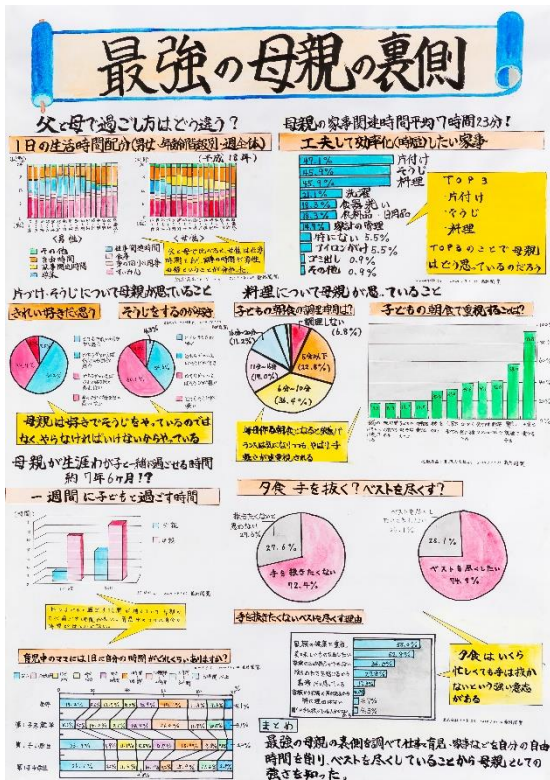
最強の母親の裏側

父と母で過ごし方はどう違う？

1日の生活時間配分(男性・年齢階級別・週全体)

(平成18年)

(男性)

(女性)

その他
自由時間
家事関連時間
仕事等関連時間
睡眠
身の回りの用事
食事

母親の家事関連時間平均7時間23分！

工夫して効率化(時短)したい家事

47.1% 片付け
45.9% そうじ
45.9% 料理
洗濯
食器洗い
食料品・日用品
家計の管理
特にない 5.5%
アイロンがけ 5.5%
ゴミ出し 0.9%
その他 0.9%

TOP3
・片付け
・そうじ
・料理
TOP3のことで母親はどう思っているのだろう？

片づけ・そうじについて母親が思っていること

きれい好きだと思う？

そうじをするのが好き

母親は好きでそうじをやっているのではなく、やらなければいけないからやっている

料理について母親が思っていること

子どもの朝食の調理時間は？

調理しない (6.8%)
(11.2%)
5分以下 (12.8%)
6分〜10分 (36.4%)
11分〜15分 (19.8%)

子どもの朝食で重視することは？

毎日作る時間に追われて、手軽に作っているので、やはり手抜きが重視される

母親が生涯わが子と一緒に過ごせる時間 約7年6ヶ月!?

一週間に子どもと過ごす時間

夕食 手を抜く？ベストを尽くす？

手を抜きたくないと思わない 27.6%
手を抜きたくない 72.4%

28.1%
ベストを尽くしたい 71.9%

手を抜きたくない理由を尽くす理由

夕食はいくら忙しくても手は抜かないという強い意志がある

育児中のママには1日に自分の時間がどれくらいあるのか？

まとめ
最強の母親の裏側を調べて仕事・育児・家事など自分の自由時間を削り、ベストを尽くしていることから母親としての強さを知った。